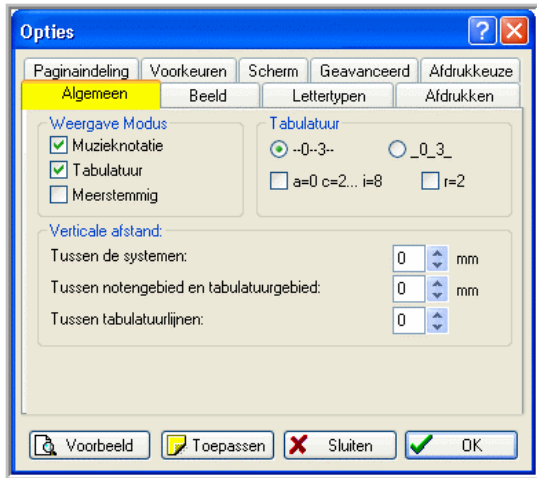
Opties

Paginaindeling
Voorkeuren
Scherm
Geavanceerd
Afdrukkeuze
Algemeen
Beeld
Lettertypen
Afdrukken

Weergave Modus
Muzieknotatie
Tabulatuur
Meerstemmig

Tabulatuur
--0--3--
\_0\_3\_
a=0 c=2... i=8
r=2

Verticale afstand:
Tussen de systemen: 0 mm
Tussen notengebied en tabulatuurgebied: 0 mm
Tussen tabulatuurlijnen: 0

Voorbeeld
Toepassen
Sluiten
OK